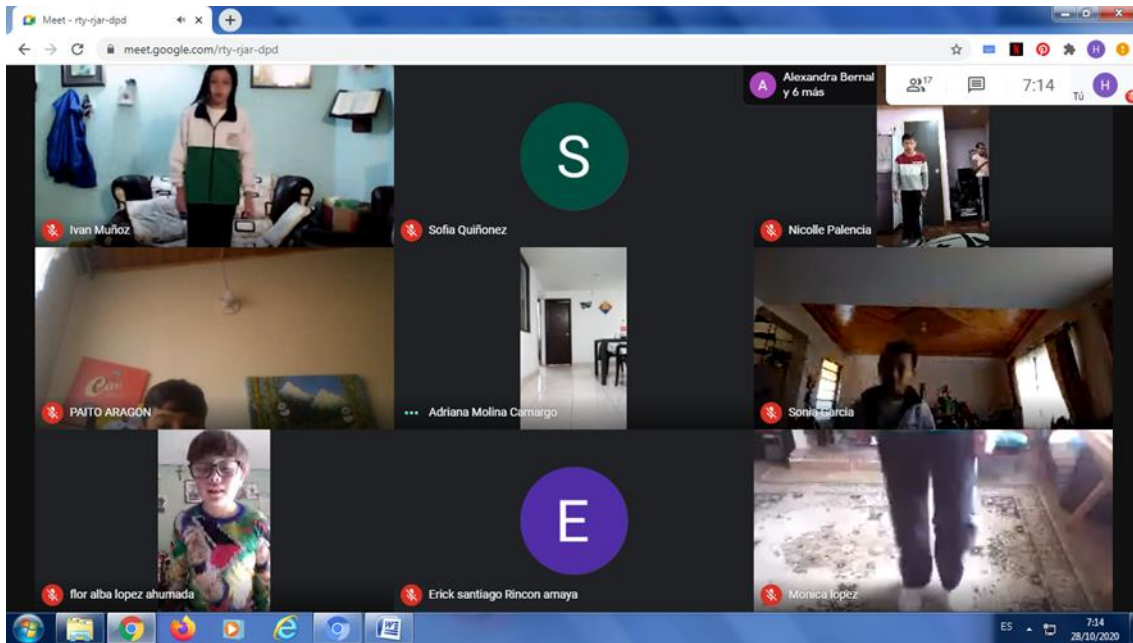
Meet - rty-rjar-dpd

meet.google.com/rty-rjar-dpd

Alexandra Bernal y 6 más

17

7:14

TÚ

H

S

Ivan Muñoz

Sofia Quiñonez

Nicolle Palencia

PAITO ARAGON

Adriana Molina Camargo

Sonia Garcia

E

flor alba lopez ahumada

Erick santiago Rincon amaya

Monica lopez

ES

7:14
28/10/2020